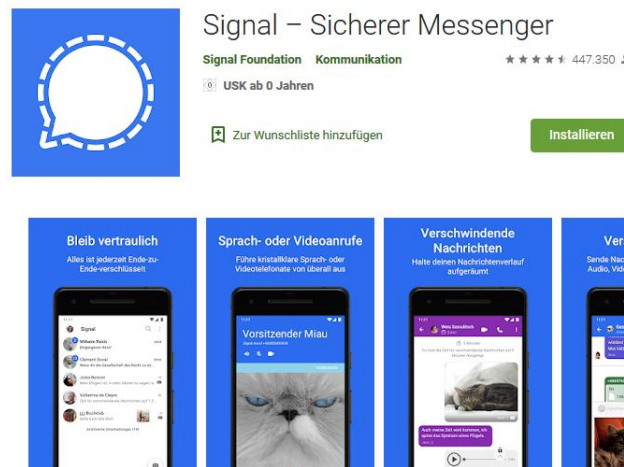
Signal – Sicherer Messenger

Signal Foundation Kommunikation

★★★★★ 447.350

0 USK ab 0 Jahren

Zur Wunschliste hinzufügen

Installieren

Bleib vertraulich

Alles ist jederzeit Ende-zu-Ende-verschlüsselt

Signal

Sprach- oder Videoanrufe

Führe kristallklare Sprach- oder Videotelefonate von überall aus

Vorsitzender Miau

Verschwindende Nachrichten

Halte deinen Nachrichtenverlauf aufgeräumt

Ver

Sende Audio,